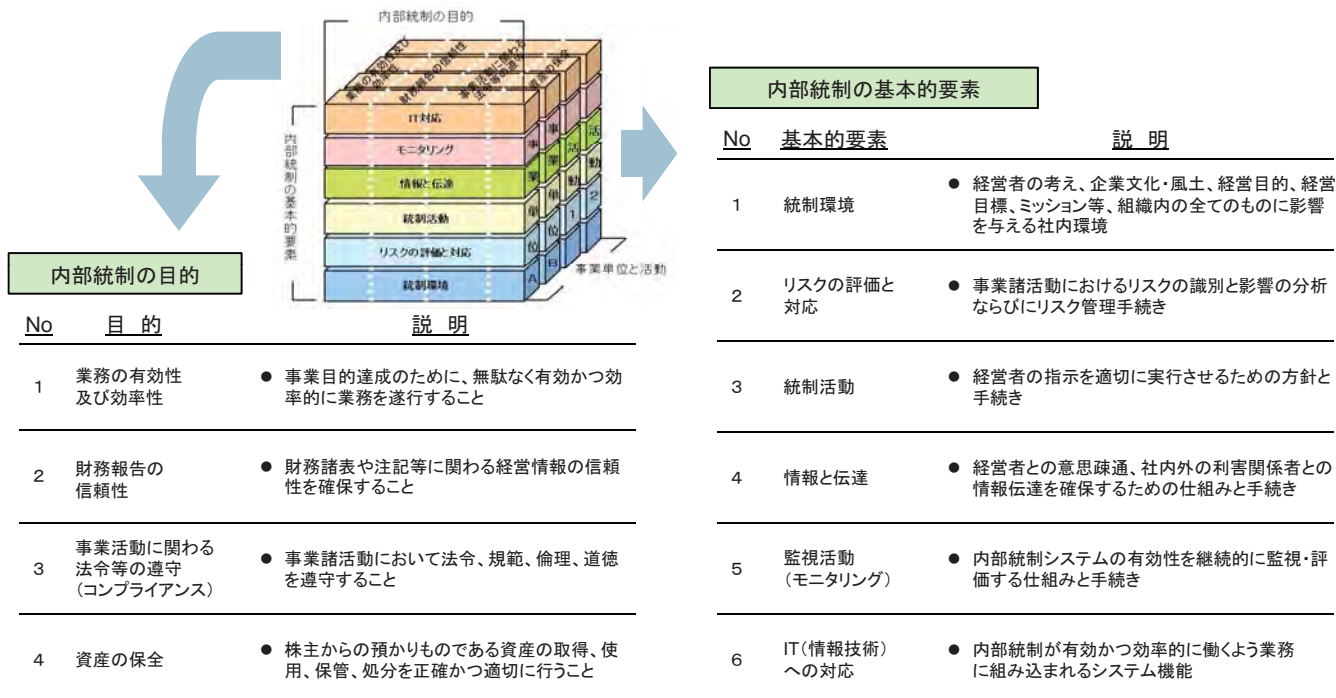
内部統制の目的

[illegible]

IT対応
モニタリング
情報と伝達
統制活動
リスクの評価と対応
統制環境

内部統制の基本的要素

事業単位A
事業単位B
活動1
活動2

事業単位と活動

内部統制の目的

| No | 目的 | 説明 |
|---|---|---|
| 1 | 業務の有効性及び効率性 | ● 事業目的達成のために、無駄なく有効かつ効率的に業務を遂行すること |
| 2 | 財務報告の信頼性 | ● 財務諸表や注記等に関わる経営情報の信頼性を確保すること |
| 3 | 事業活動に関わる法令等の遵守（コンプライアンス） | ● 事業諸活動において法令、規範、倫理、道徳を遵守すること |
| 4 | 資産の保全 | ● 株主からの預かりものである資産の取得、使用、保管、処分を正確かつ適切に行うこと |

内部統制の基本的要素

| No | 基本的要素 | 説明 |
|---|---|---|
| 1 | 統制環境 | ● 経営者の考え、企業文化・風土、経営目的、経営目標、ミッション等、組織内の全てのものに影響を与える社内環境 |
| 2 | リスクの評価と対応 | ● 事業諸活動におけるリスクの識別と影響の分析ならびにリスク管理手続き |
| 3 | 統制活動 | ● 経営者の指示を適切に実行させるための方針と手続き |
| 4 | 情報と伝達 | ● 経営者との意思疎通、社内外の利害関係者との情報伝達を確保するための仕組みと手続き |
| 5 | 監視活動（モニタリング） | ● 内部統制システムの有効性を継続的に監視・評価する仕組みと手続き |
| 6 | IT（情報技術）への対応 | ● 内部統制が有効かつ効率的に働くよう業務に組み込まれるシステム機能 |